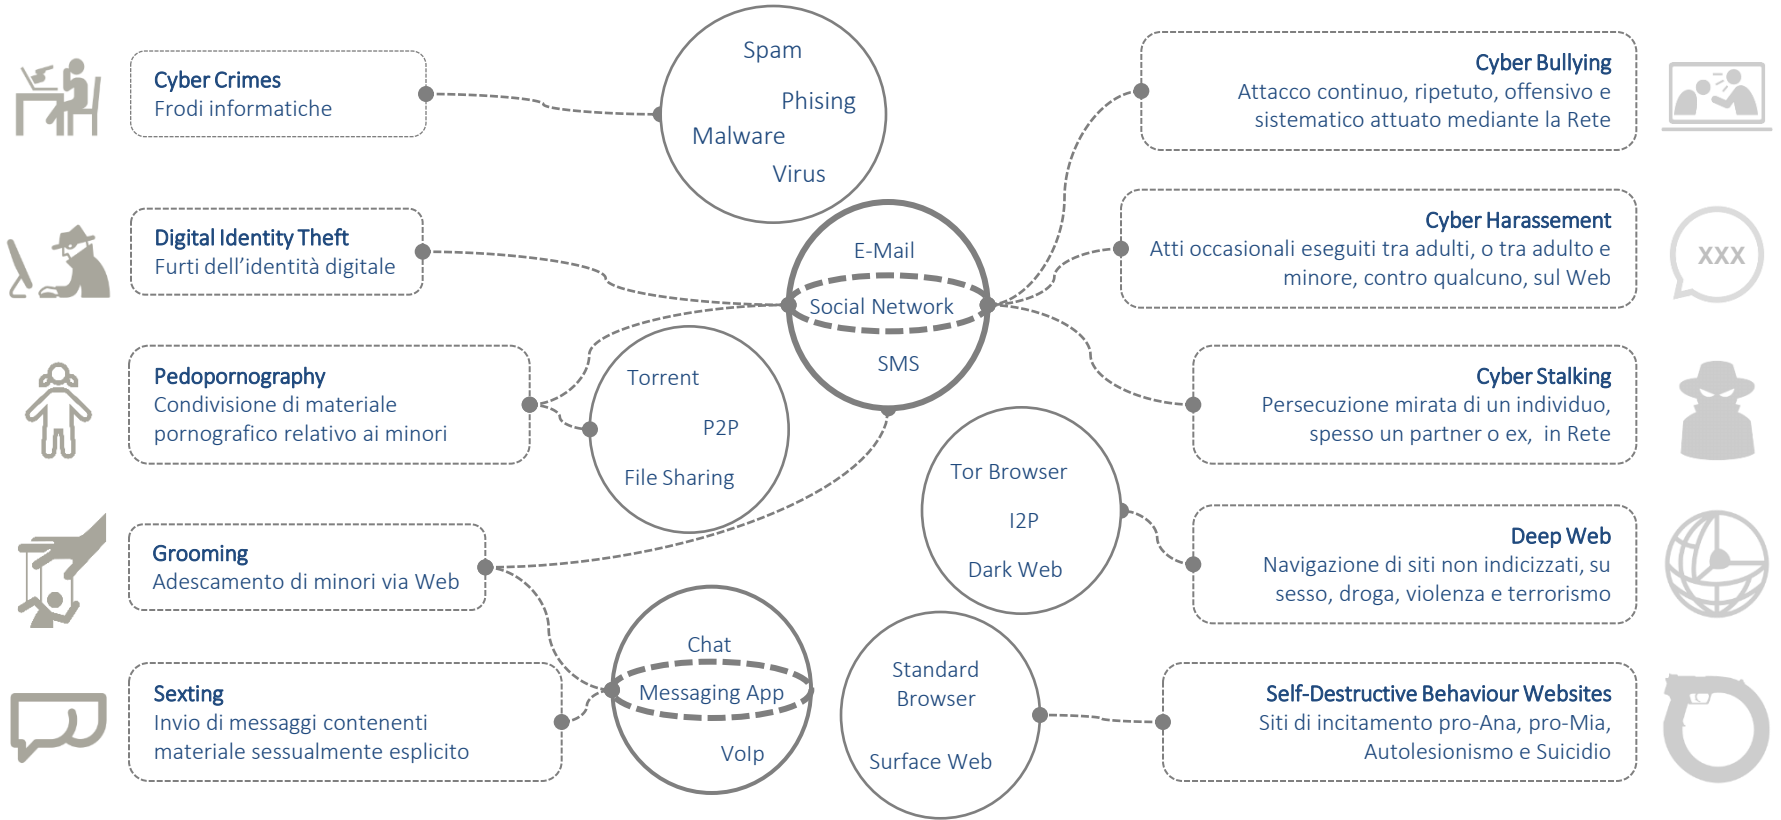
Cyber Crimes
Frodi informatiche

Spam
Phising
Malware
Virus

Cyber Bullying
Attacco continuo, ripetuto, offensivo e sistematico attuato mediante la Rete

Digital Identity Theft
Furti dell'identità digitale

E-Mail
Social Network
SMS

Cyber Harassement
Atti occasionali eseguiti tra adulti, o tra adulto e minore, contro qualcuno, sul Web

XXX

Pedopornography
Condivisione di materiale pornografico relativo ai minori

Torrent
P2P
File Sharing

Cyber Stalking
Persecuzione mirata di un individuo, spesso un partner o ex, in Rete

Tor Browser
I2P
Dark Web

Grooming
Adescamento di minori via Web

Deep Web
Navigazione di siti non indicizzati, su sesso, droga, violenza e terrorismo

Chat
Messaging App
VoIp

Standard Browser
Surface Web

Sexting
Invio di messaggi contenenti materiale sessualmente esplicito

Self-Destructive Behaviour Websites
Siti di incitamento pro-Ana, pro-Mia, Autolesionismo e Suicidio